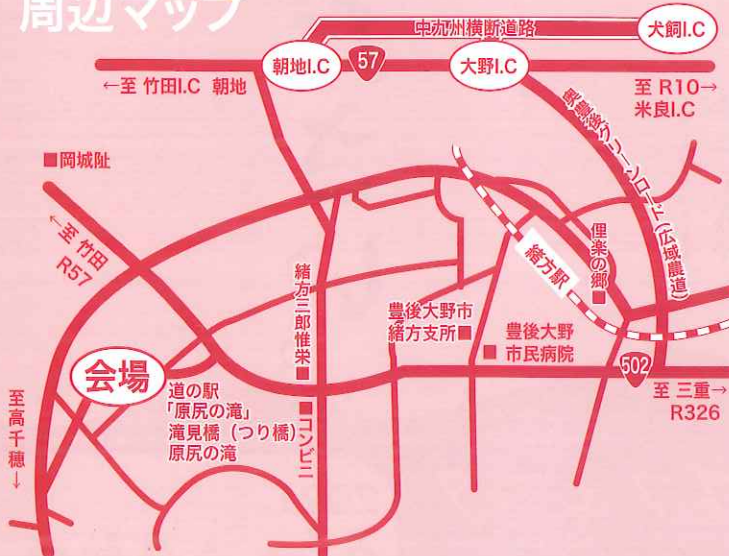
周辺マップ

中九州横断道路
犬飼I.C
朝地I.C
57
大野I.C
←至 竹田I.C 朝地
至 R10→
米良I.C
豊後グリーンロード（広域農道）
■岡城址
←至 竹田
R57
緒方駅
俚楽の郷■
緒方三郎惟栄■
豊後大野市
緒方支所■
■豊後大野
市民病院
502
会場
道の駅
「原尻の滝」
滝見橋（つり橋）
原尻の滝
■コンビニ
至 三重→
R326
至高千穂↓